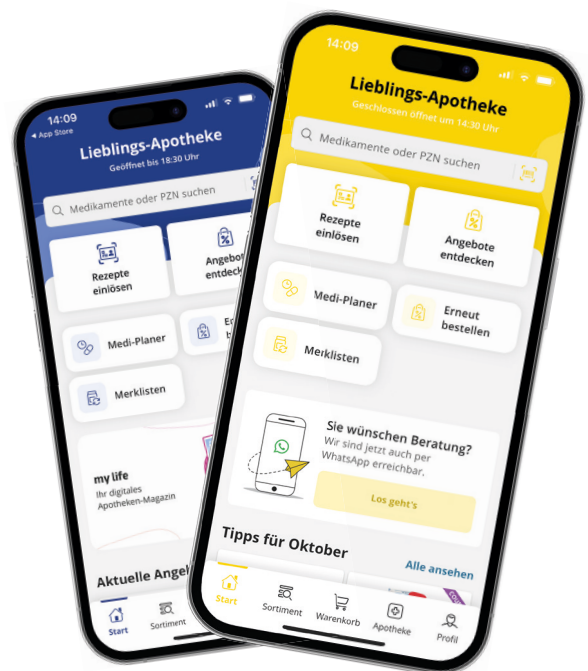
14:09
◂ App Store
Lieblings-Apotheke
Geöffnet bis 18:30 Uhr
Medikamente oder PZN suchen
Rezepte einlösen
Angebo entdeck
Medi-Planer
Er b
Merklisten
my life
Ihr digitales Apotheken-Magazin
Aktuelle Angel
Start
Sortiment

14:09
Lieblings-Apotheke
Geschlossen öffnet um 14:30 Uhr
Medikamente oder PZN suchen
Rezepte einlösen
Angebote entdecken
Medi-Planer
Erneut bestellen
Merklisten
Sie wünschen Beratung?
Wir sind jetzt auch per WhatsApp erreichbar.
Los geht's
Tipps für Oktober
Alle ansehen
Start
Sortiment
Warenkorb
Apotheke
Profil